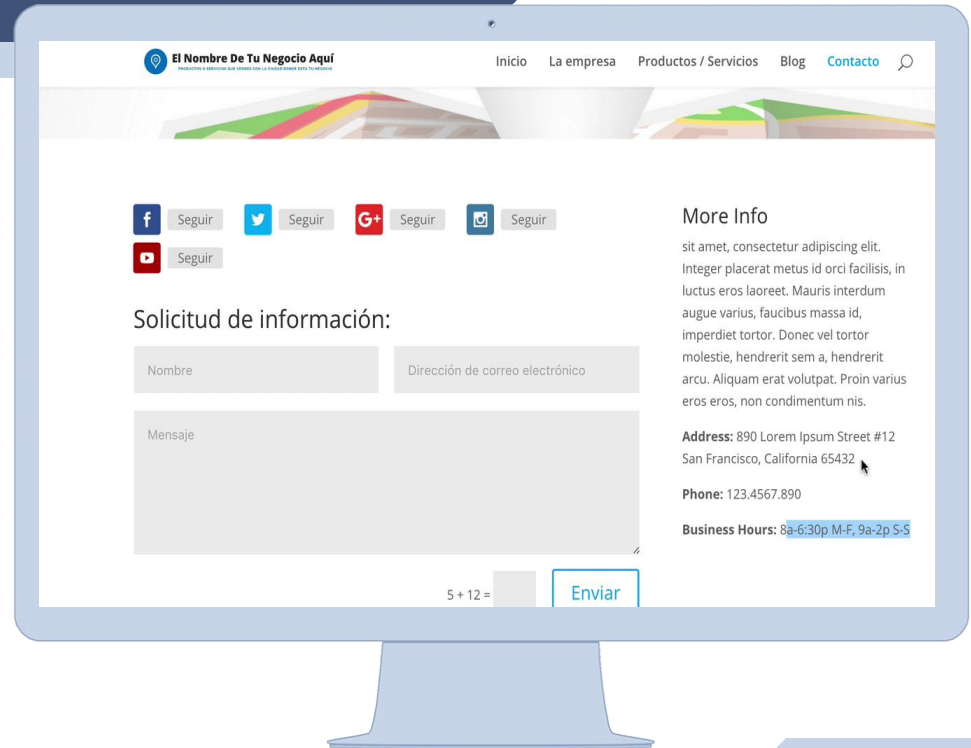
El Nombre De Tu Negocio Aquí
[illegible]

Inicio La empresa Productos / Servicios Blog Contacto

Seguir Seguir Seguir Seguir
Seguir

Solicitud de información:

Nombre
Dirección de correo electrónico
Mensaje

5 + 12 =
Enviar

More Info

sit amet, consectetur adipiscing elit. Integer placerat metus id orci facilisis, in luctus eros laoreet. Mauris interdum augue varius, faucibus massa id, imperdiet tortor. Donec vel tortor molestie, hendrerit sem a, hendrerit arcu. Aliquam erat volutpat. Proin varius eros eros, non condimentum nis.

**Address:** 890 Lorem Ipsum Street #12 San Francisco, California 65432

**Phone:** 123.4567.890

**Business Hours:** 8a-6:30p M-F, 9a-2p S-S